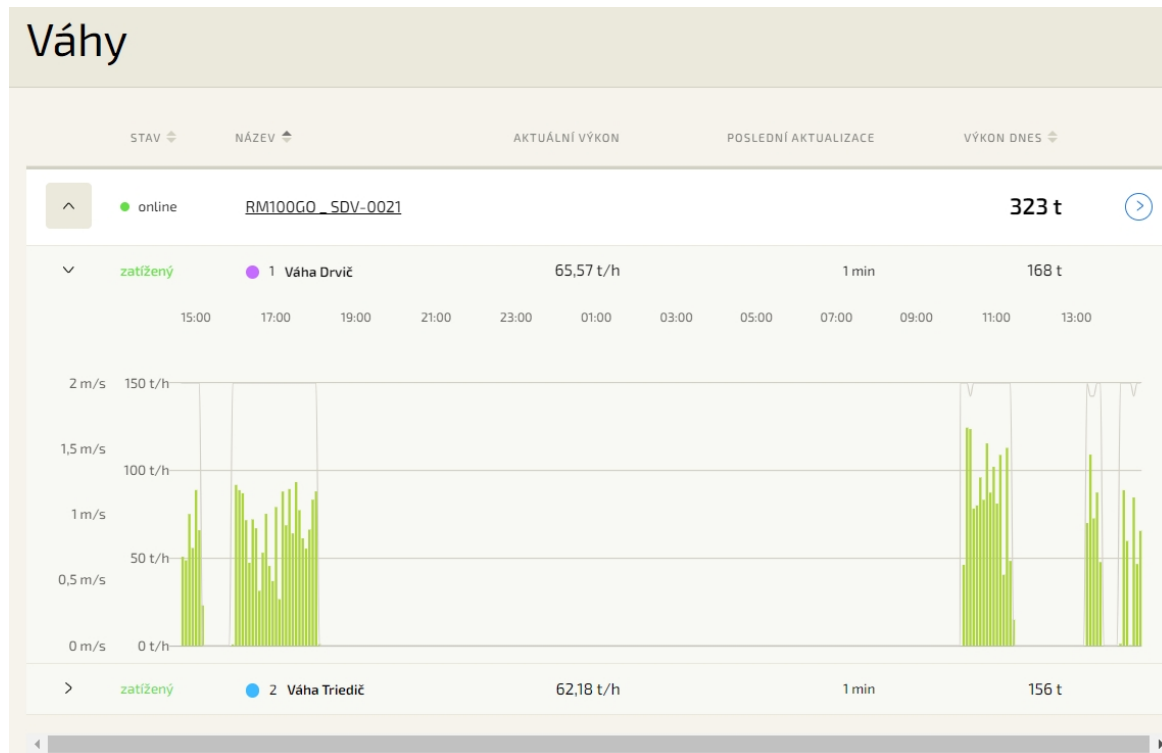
Váhy

| STAV | NÁZEV | AKTUÁLNÍ VÝKON | POSLEDNÍ AKTUALIZACE | VÝKON DNES |
|---|---|---|---|---|
| online | RM100GO _ SDV-0021 | | | 323 t |
| zatížený | 1 Váha Drvič | 65,57 t/h | 1 min | 168 t |

15:00 17:00 19:00 21:00 23:00 01:00 03:00 05:00 07:00 09:00 11:00 13:00

2 m/s 150 t/h
1,5 m/s 100 t/h
1 m/s 50 t/h
0,5 m/s
0 m/s 0 t/h

| zatížený | 2 Váha Triedič | 62,18 t/h | 1 min | 156 t |
|---|---|---|---|---|